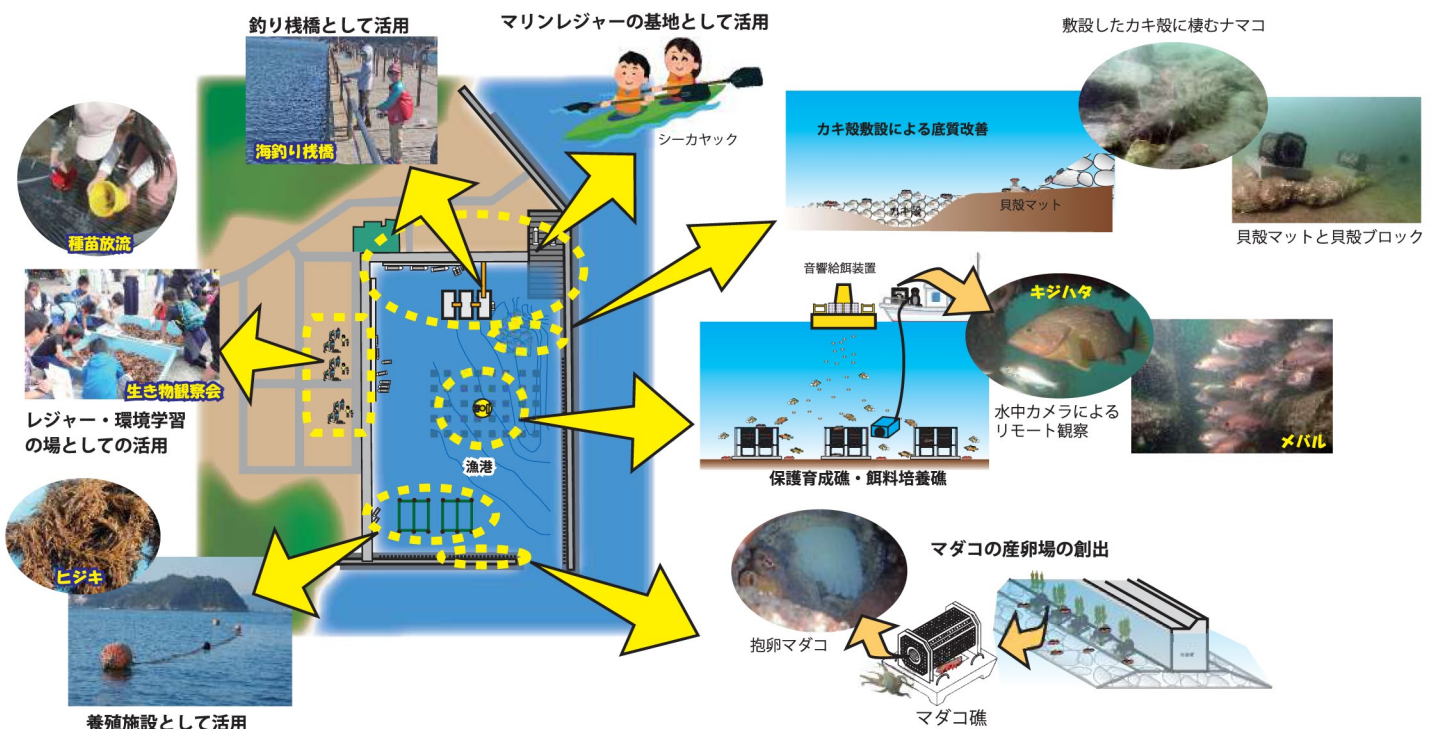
釣り桟橋として活用

海釣り桟橋

マリンレジャーの基地として活用

シーカヤック

敷設したカキ殻に棲むナマコ

カキ殻敷設による底質改善

カキ殻

貝殻マット

貝殻マットと貝殻ブロック

種苗放流

生き物観察会

レジャー・環境学習の場としての活用

音響給餌装置

キジハタ

水中カメラによるリモート観察

メバル

保護育成礁・餌料培養礁

漁港

ヒジキ

養殖施設として活用

マダコの産卵場の創出

抱卵マダコ

マダコ礁